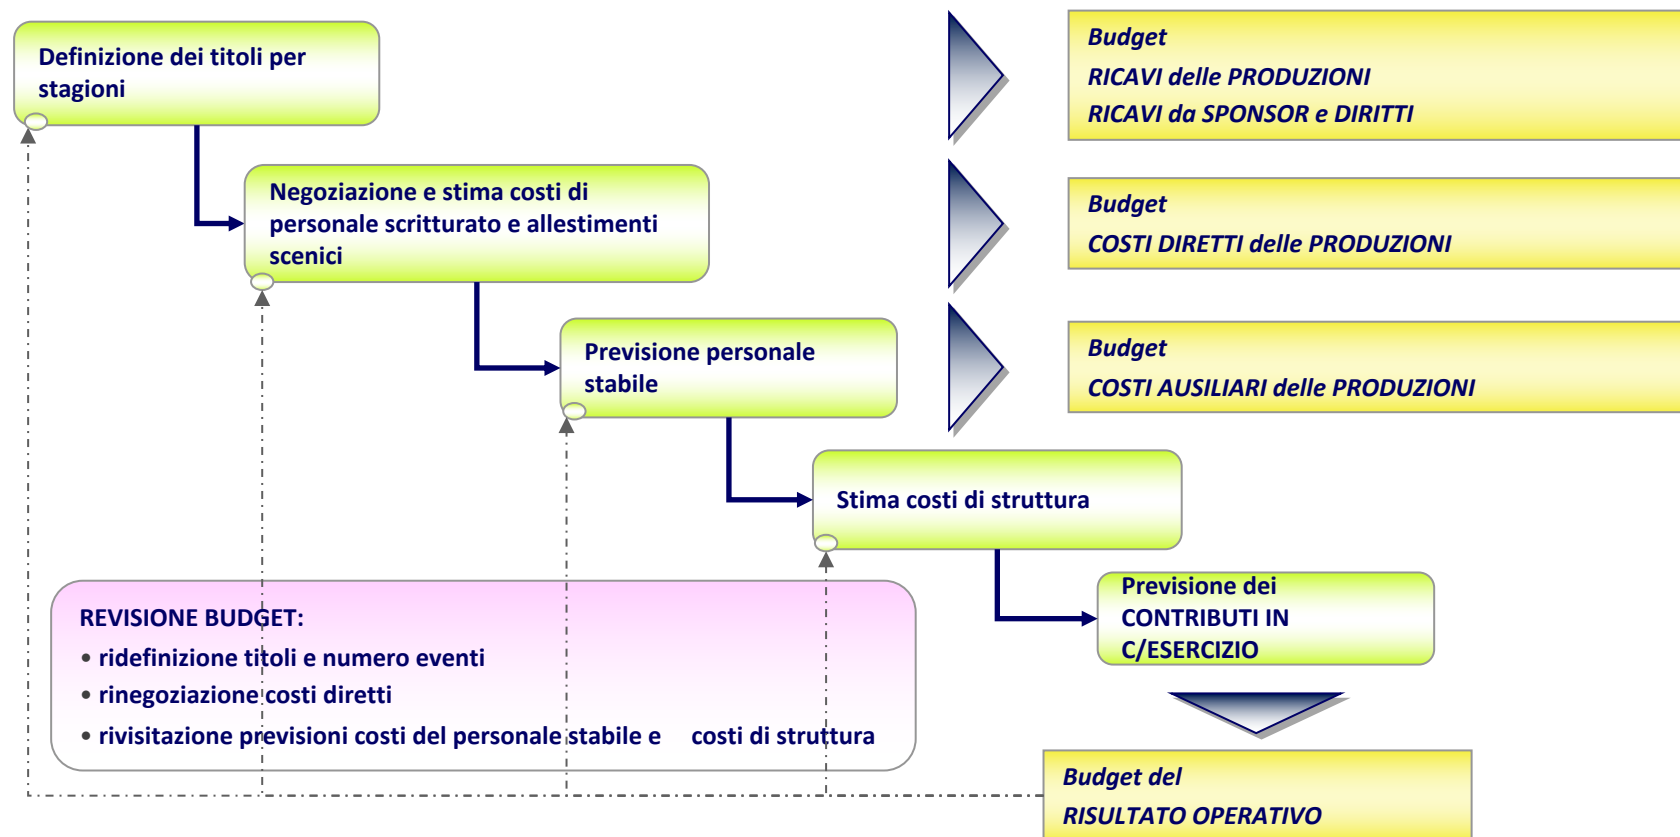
Definizione dei titoli per stagioni

Budget
RICAVI delle PRODUZIONI
RICAVI da SPONSOR e DIRITTI

Negoziazione e stima costi di personale scritturato e allestimenti scenici

Budget
COSTI DIRETTI delle PRODUZIONI

Previsione personale stabile

Budget
COSTI AUSILIARI delle PRODUZIONI

Stima costi di struttura

Previsione dei CONTRIBUTI IN C/ESERCIZIO

REVISIONE BUDGET:
• ridefinizione titoli e numero eventi
• rinegoziazione costi diretti
• rivisitazione previsioni costi del personale stabile e costi di struttura

Budget del
RISULTATO OPERATIVO